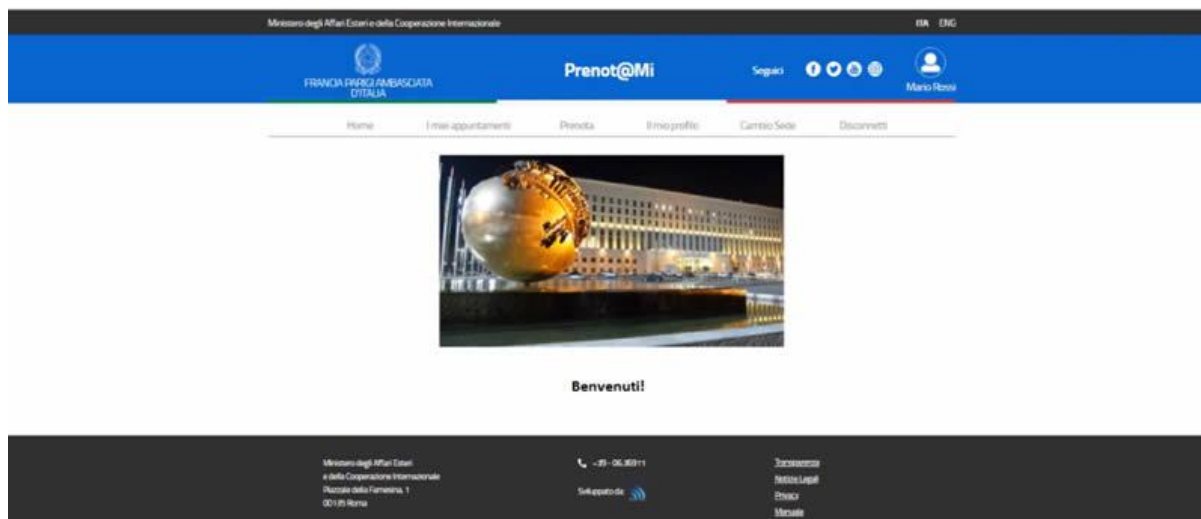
Ministero degli Affari Esteri e della Cooperazione Internazionale

ITA ENG

FRANCIA PARIGI AMBASCIATA D'ITALIA

Prenot@Mi

Seguici

Mario Rossi

Home I miei appuntamenti Prenota Il mio profilo Cambio Sede Disconnetti

Benvenuti!

Ministero degli Affari Esteri e della Cooperazione Internazionale Piazzale della Farnesina, 1 00135 Roma

+39 - 06.36911

Sviluppato da:

Trasparenza
Notizie Legali
Privacy
Manuale